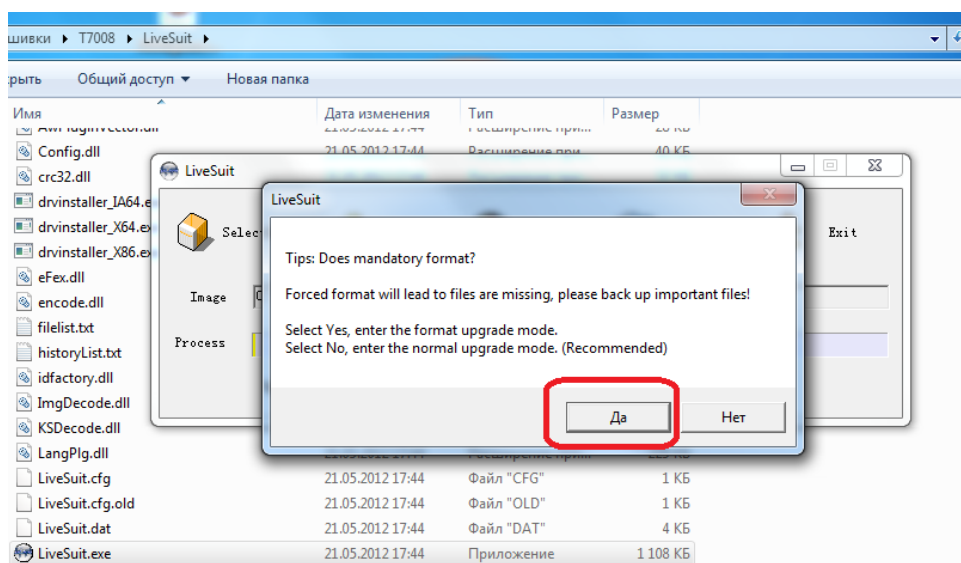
шивки ▸ T7008 ▸ LiveSuit ▸

рыть Общий доступ ▾ Новая папка

| Имя | Дата изменения | Тип | Размер |
|---|---|---|---|
| Config.dll | 21.05.2012 17:44 | Расширение при... | 40 КБ |
| crc32.dll | | | |
| drvinstaller_IA64.e | | | |
| drvinstaller_X64.ex | | | |
| drvinstaller_X86.ex | | | |
| eFex.dll | | | |
| encode.dll | | | |
| filelist.txt | | | |
| historyList.txt | | | |
| idfactory.dll | | | |
| ImgDecode.dll | | | |
| KSDecode.dll | | | |
| LangPlg.dll | | | |
| LiveSuit.cfg | 21.05.2012 17:44 | Файл "CFG" | 1 КБ |
| LiveSuit.cfg.old | 21.05.2012 17:44 | Файл "OLD" | 1 КБ |
| LiveSuit.dat | 21.05.2012 17:44 | Файл "DAT" | 4 КБ |
| LiveSuit.exe | 21.05.2012 17:44 | Приложение | 1 108 КБ |

LiveSuit

Select

Exit

Image

Process

LiveSuit

Tips: Does mandatory format?

Forced format will lead to files are missing, please back up important files!

Select Yes, enter the format upgrade mode.
Select No, enter the normal upgrade mode. (Recommended)

Да Нет